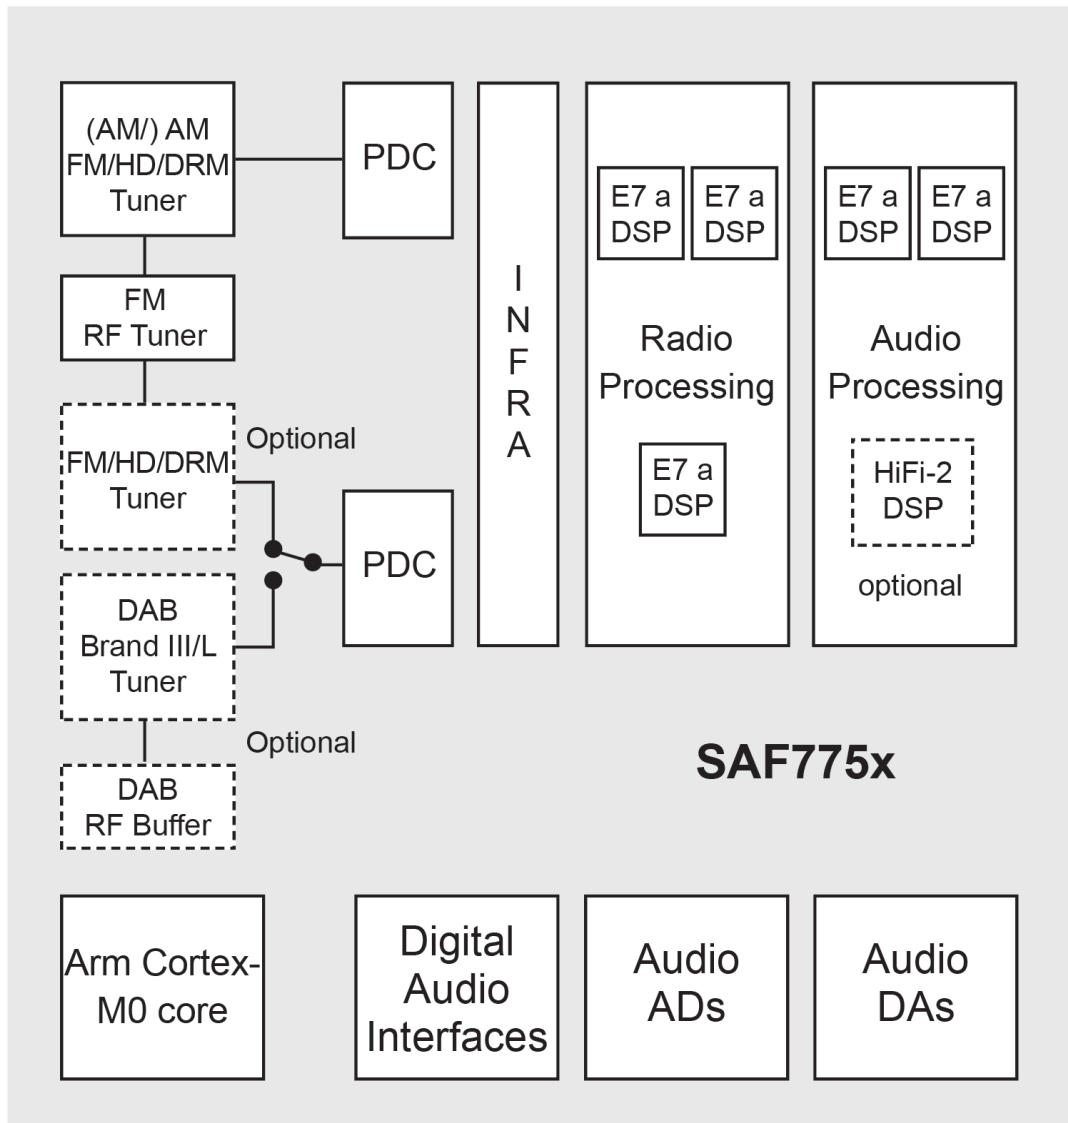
(AM/) AM FM/HD/DRM Tuner

PDC

FM RF Tuner

Optional

FM/HD/DRM Tuner

PDC

DAB Brand III/L Tuner

Optional

DAB RF Buffer

INFRA

E7 a DSP

E7 a DSP

Radio Processing

E7 a DSP

E7 a DSP

E7 a DSP

Audio Processing

HiFi-2 DSP

optional

SAF775x

Arm Cortex-M0 core

Digital Audio Interfaces

Audio ADs

Audio DAs